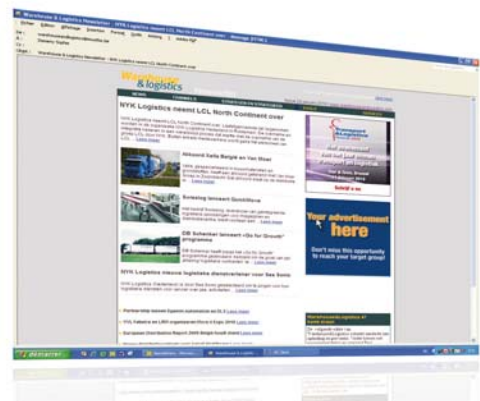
Warehouse & Logistics Newsletter - NYK Logistics neemt LCL North Continent over - Message (HTML)

Warehouse & logistics

NYK Logistics neemt LCL North Continent over

Inbound Italië België en Van Moer

Scheiding lanceert QuickMove

DB Schenker lanceert »Go for Growth«-programma

NYK Logistics nieuwe logistieke dienstverlener voor Ses Imm

Your advertisement here

Don't miss this opportunity to reach your target group!

démarrer

Warehouse & Logistics